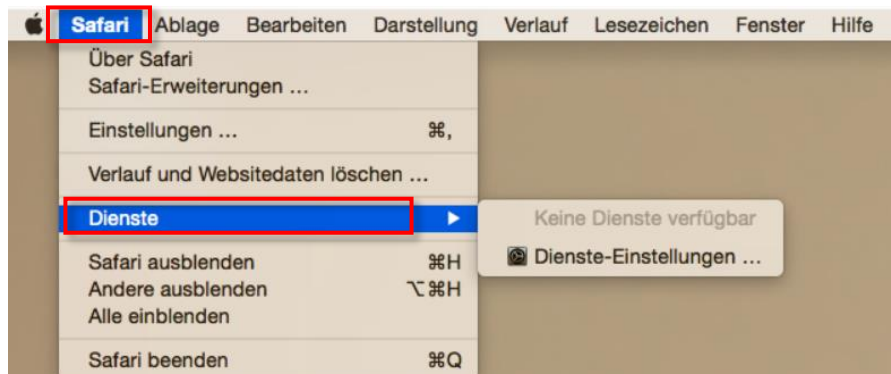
Safari Ablage Bearbeiten Darstellung Verlauf Lesezeichen Fenster Hilfe

Über Safari
Safari-Erweiterungen ...

Einstellungen ... ⌘,

Verlauf und Websitedaten löschen ...

Dienste ▶

Keine Dienste verfügbar
Dienste-Einstellungen ...

Safari ausblenden ⌘H
Andere ausblenden ⌥⌘H
Alle einblenden

Safari beenden ⌘Q